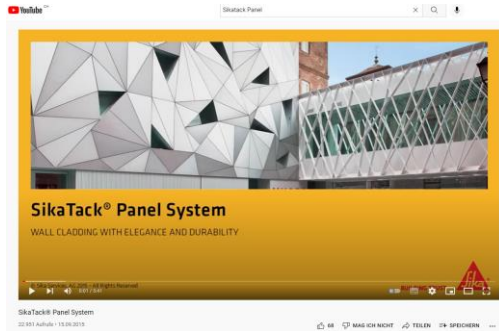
YouTube DE

Sikatack Panel

SikaTack® Panel System

WALL CLADDING WITH ELEGANCE AND DURABILITY

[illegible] All Rights Reserved

0:01 / 3:41

SikaTack® Panel System

22.951 Aufrufe • 15.06.2015

68 MAG ICH NICHT TEILEN SPEICHERN ...